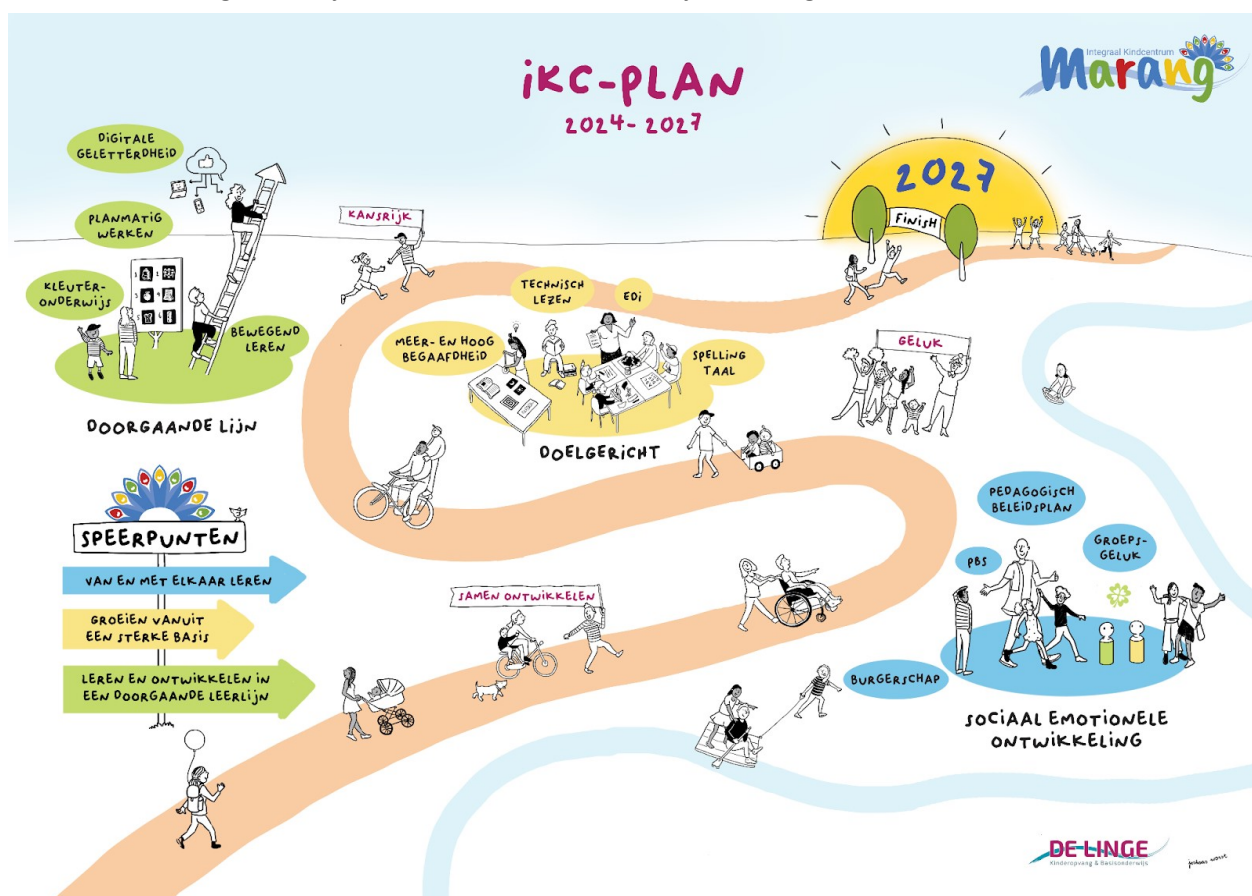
IKC-PLAN
2024-2027

Integraal Kindcentrum
Marang

DIGITALE GELETTERDHEID

PLANMATIG WERKEN

KLEUTERONDERWIJS

BEWEGEND LEREN

DOORGAANDE LIJN

KANSRIJK

TECHNISCH LEZEN

EDI

MEER- EN HOOG BEGAAFDHEID

SPELLING TAAL

DOELGERICHT

2027

FINISH

GELUK

SPEERPUNTEN

VAN EN MET ELKAAR LEREN

GROEIEN VANUIT EEN STERKE BASIS

LEREN EN ONTWIKKELEN IN EEN DOORGAANDE LEERLIJN

SAMEN ONTWIKKELEN

PEDAGOGISCH BELEIDSPLAN

PBS

GROEPSGELUK

BURGERSCHAP

SOCIAAL EMOTIONELE ONTWIKKELING

DE LINGE
Kinderopvang & Basisonderwijs

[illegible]